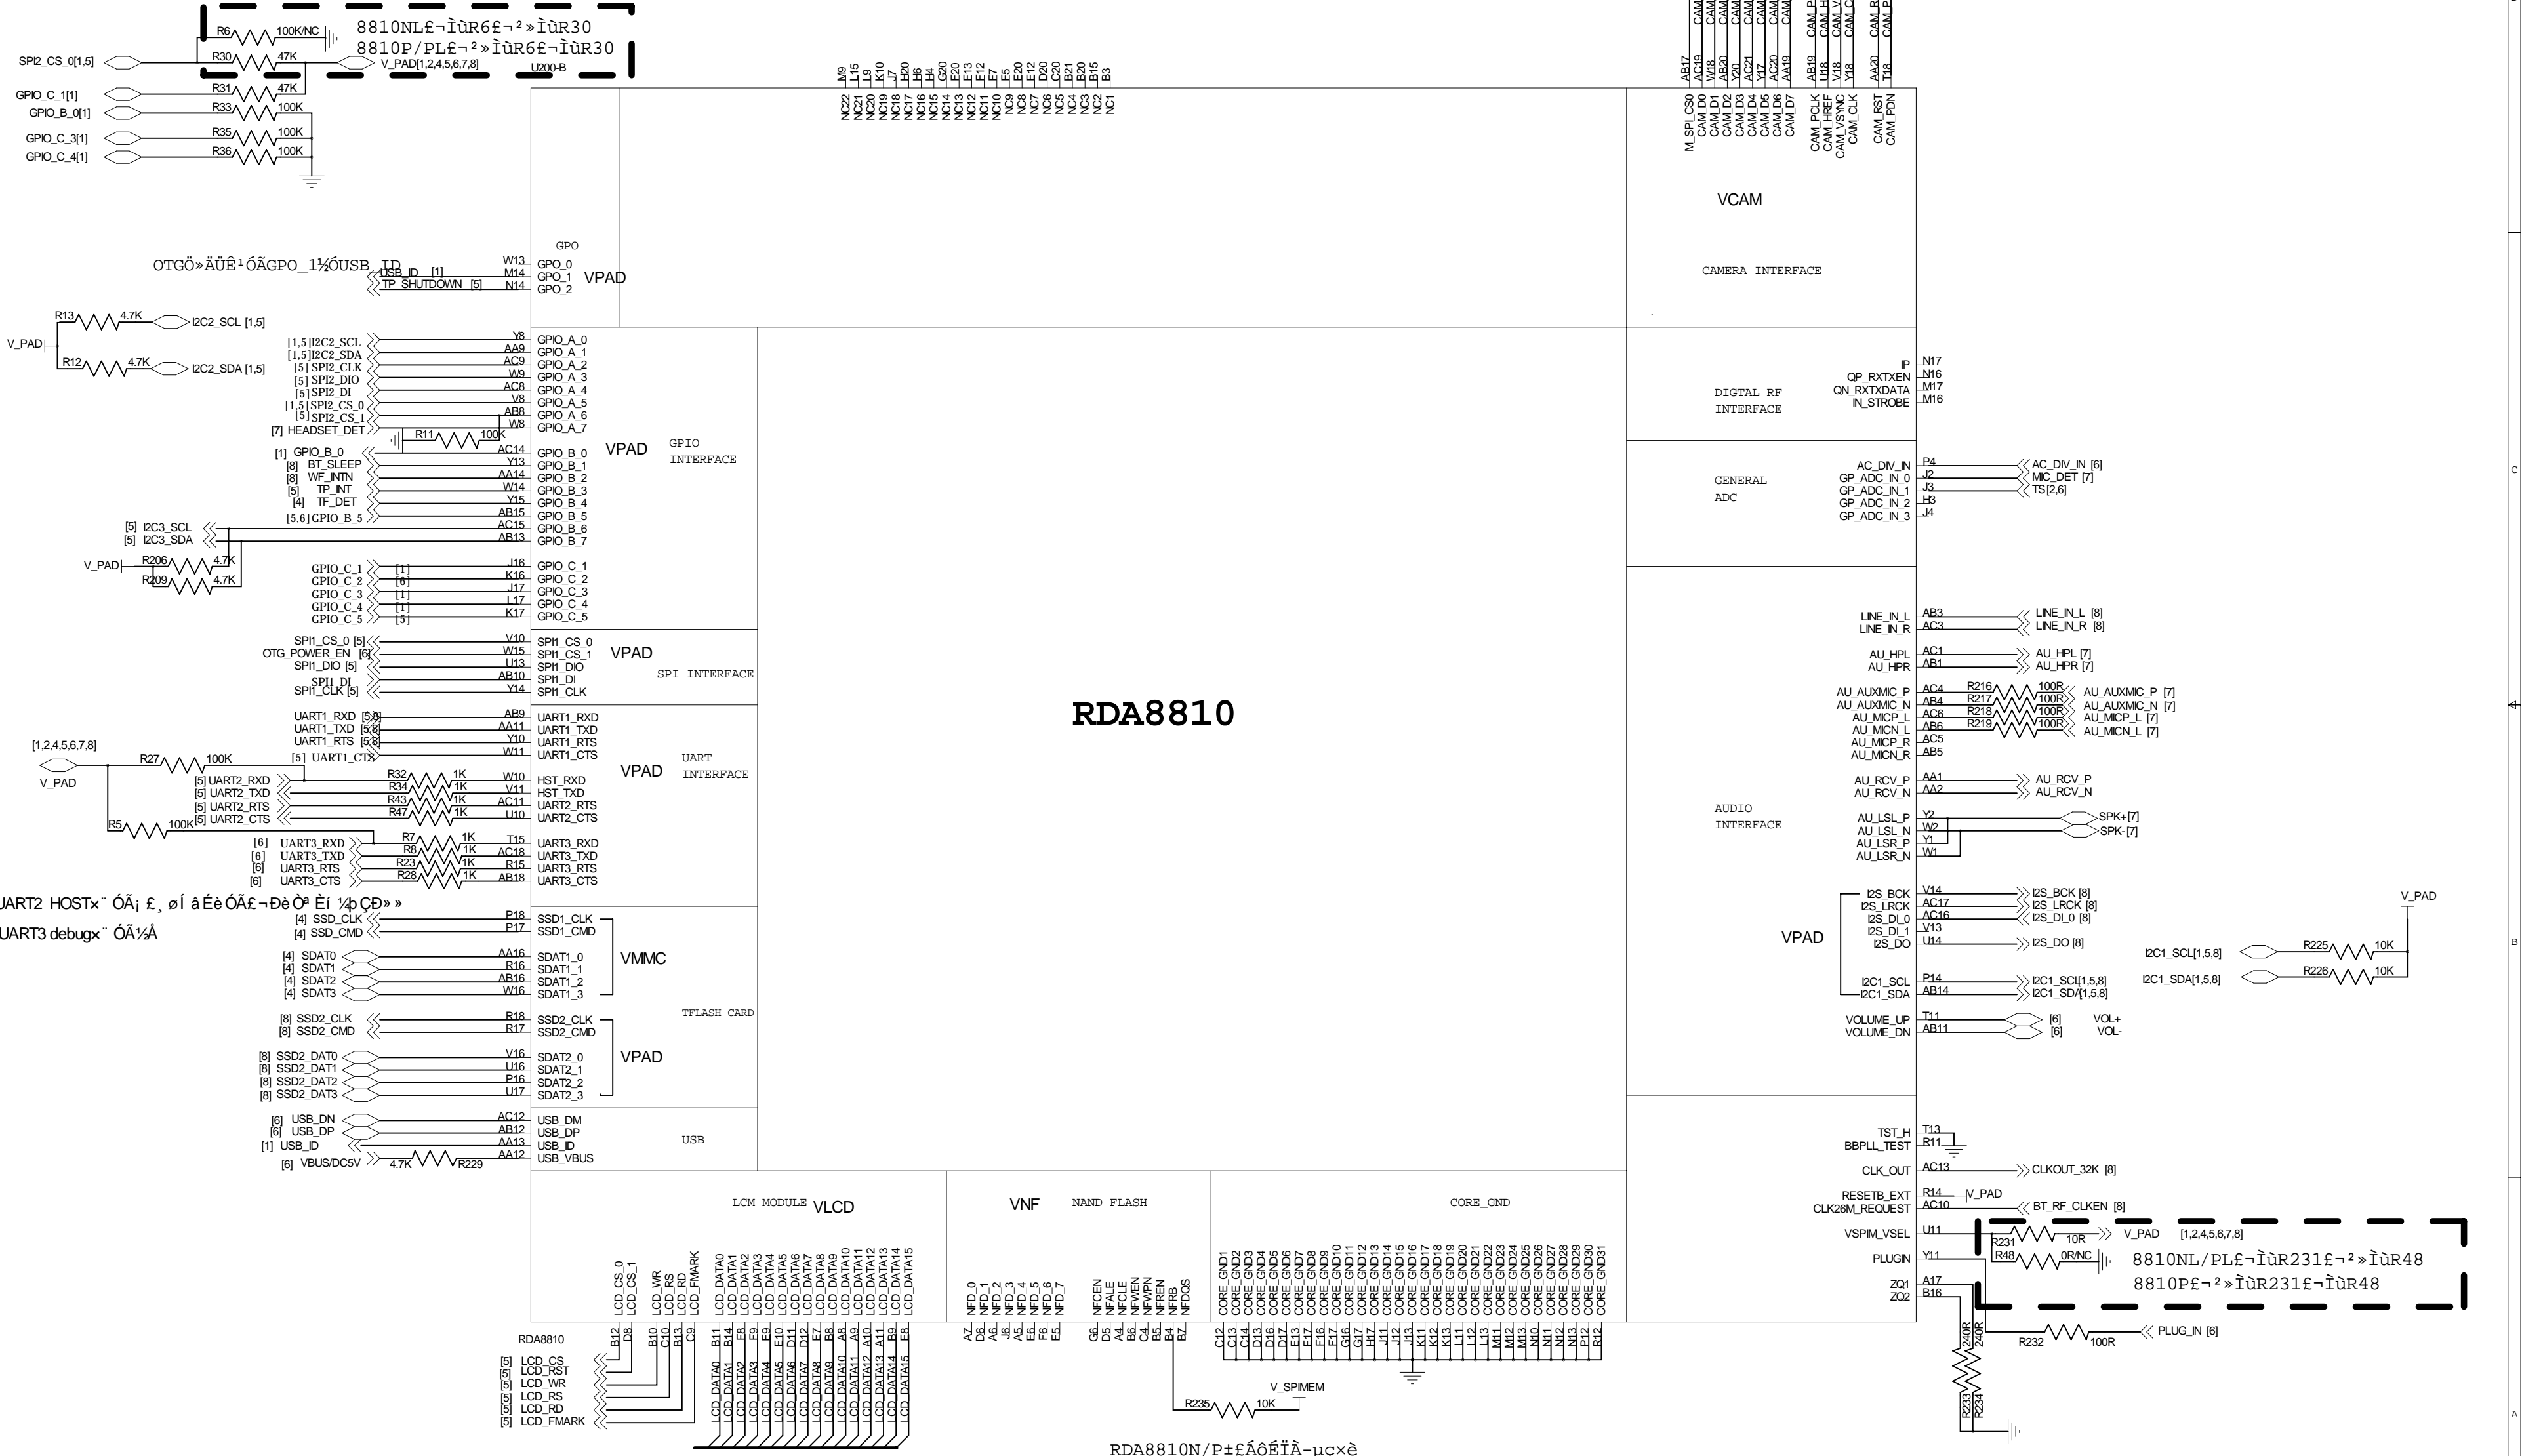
R6 100K/NC
8810NL£¬ÌùR6£¬²»ÌùR30
8810P/PL£¬²»ÌùR6£¬ÌùR30
SPI2_CS_0[1,5]
R30 47K
V_PAD[1,2,4,5,6,7,8]
U200-B
GPIO_C_1[1]
R31 47K
GPIO_B_0[1]
R33 100K
GPIO_C_3[1]
R35 100K
GPIO_C_4[1]
R36 100K

OTGÖ»ÄÜÊ¹ÓÃGPO_1½ÓUSB_ID
USB_ID [1] W13 GPO_0
TP_SHUTDOWN [5] M14 GPO_1
N14 GPO_2
GPO
VPAD

R13 4.7K I2C2_SCL [1,5]
V_PAD
R12 4.7K I2C2_SDA [1,5]

[1,5] I2C2_SCL Y8 GPIO_A_0
[1,5] I2C2_SDA AA9 GPIO_A_1
[5] SPI2_CLK AC9 GPIO_A_2
[5] SPI2_DIO W9 GPIO_A_3
[5] SPI2_DI AC8 GPIO_A_4
[1,5] SPI2_CS_0 V8 GPIO_A_5
[5] SPI2_CS_1 AB8 GPIO_A_6
[7] HEADSET_DET W8 GPIO_A_7
R11 100K
[1] GPIO_B_0 AC14 GPIO_B_0
[8] BT_SLEEP Y13 GPIO_B_1
[8] WF_INTN AA14 GPIO_B_2
[5] TP_INT W14 GPIO_B_3
[4] TF_DET Y15 GPIO_B_4
[5,6] GPIO_B_5 AB15 GPIO_B_5
[5] I2C3_SCL AC15 GPIO_B_6
[5] I2C3_SDA AB13 GPIO_B_7
VPAD
GPIO INTERFACE

V_PAD
R206 4.7K
R209 4.7K
GPIO_C_1 [1] J16 GPIO_C_1
GPIO_C_2 [6] K16 GPIO_C_2
GPIO_C_3 [1] J17 GPIO_C_3
GPIO_C_4 [1] L17 GPIO_C_4
GPIO_C_5 [5] K17 GPIO_C_5

SPI1_CS_0 [5] V10 SPI1_CS_0
OTG_POWER_EN [6] W15 SPI1_CS_1
SPI1_DIO [5] U13 SPI1_DIO
SPI1_DI AB10 SPI1_DI
SPI1_CLK [5] Y14 SPI1_CLK
VPAD
SPI INTERFACE

UART1_RXD [5,8] AB9 UART1_RXD
UART1_TXD [5,8] AA11 UART1_TXD
UART1_RTS [5,8] Y10 UART1_RTS
[1,2,4,5,6,7,8]
R27 100K
[5] UART1_CTS W11 UART1_CTS
V_PAD
[5] UART2_RXD R32 1K W10 HST_RXD
[5] UART2_TXD R34 1K V11 HST_TXD
[5] UART2_RTS R43 1K AC11 UART2_RTS
R5 100K [5] UART2_CTS R47 1K U10 UART2_CTS
VPAD
UART INTERFACE
[6] UART3_RXD R7 1K T15 UART3_RXD
[6] UART3_TXD R8 1K AC18 UART3_TXD
[6] UART3_RTS R23 1K R15 UART3_RTS
[6] UART3_CTS R28 1K AB18 UART3_CTS

UART2 HOST×¨ÓÃ¡£¸øÍâÉèÓÃ£¬ÐèÒª Éí ¼þÇÐ»»
UART3 debug×¨ÓÃ½Å

[4] SSD_CLK P18 SSD1_CLK
[4] SSD_CMD P17 SSD1_CMD
[4] SDAT0 AA16 SDAT1_0
[4] SDAT1 R16 SDAT1_1
[4] SDAT2 AB16 SDAT1_2
[4] SDAT3 W16 SDAT1_3
VMMC
TFLASH CARD
[8] SSD2_CLK R18 SSD2_CLK
[8] SSD2_CMD R17 SSD2_CMD
[8] SSD2_DAT0 V16 SDAT2_0
[8] SSD2_DAT1 U16 SDAT2_1
[8] SSD2_DAT2 P16 SDAT2_2
[8] SSD2_DAT3 U17 SDAT2_3
VPAD

[6] USB_DN AC12 USB_DM
[6] USB_DP AB12 USB_DP
[1] USB_ID AA13 USB_ID
[6] VBUS/DC5V 4.7K R229 AA12 USB_VBUS
USB

M9 L15 L9 K10 J7 H20 H6 H4 G20 F20 E13 E12 F7 F5 E20 E12 D20 C20 B21 B20 B15 B3
NC22 NC21 NC20 NC19 NC18 NC17 NC16 NC15 NC14 NC13 NC12 NC11 NC10 NC9 NC8 NC7 NC6 NC5 NC4 NC3 NC2 NC1

RDA8810

AB17 AC19 W18 AB20 Y20 AC21 Y17 AC20 AA19 AB19 U18 V18 Y18 AA20 T18
M_SPI_CS0 CAM_D0 CAM_D1 CAM_D2 CAM_D3 CAM_D4 CAM_D5 CAM_D6 CAM_D7 CAM_PCLK CAM_HREF CAM_VSYNC CAM_CLK CAM_RST CAM_PDN
VCAM
CAMERA INTERFACE

DIGTAL RF INTERFACE
IP N17
QP_RXTXEN N16
QN_RXTXDATA M17
IN_STROBE M16

GENERAL ADC
AC_DIV_IN P4 AC_DIV_IN [6]
GP_ADC_IN_0 J2 MIC_DET [7]
GP_ADC_IN_1 J3 TS[2,6]
GP_ADC_IN_2 H3
GP_ADC_IN_3 J4

LINE_IN_L AB3 LINE_IN_L [8]
LINE_IN_R AC3 LINE_IN_R [8]
AU_HPL AC1 AU_HPL [7]
AU_HPR AB1 AU_HPR [7]
AU_AUXMIC_P AC4 R216 100R AU_AUXMIC_P [7]
AU_AUXMIC_N AB4 R217 100R AU_AUXMIC_N [7]
AU_MICP_L AC6 R218 100R AU_MICP_L [7]
AU_MICN_L AB6 R219 100R AU_MICN_L [7]
AU_MICP_R AC5
AU_MICN_R AB5
AU_RCV_P AA1 AU_RCV_P
AU_RCV_N AA2 AU_RCV_N
AUDIO INTERFACE
AU_LSL_P Y2 SPK+[7]
AU_LSL_N W2 SPK-[7]
AU_LSR_P Y1
AU_LSR_N W1

I2S_BCK V14 I2S_BCK [8]
I2S_LRCK AC17 I2S_LRCK [8]
I2S_DI_0 AC16 I2S_DI_0 [8]
I2S_DI_1 V13
I2S_DO U14 I2S_DO [8]
VPAD
V_PAD
I2C1_SCL[1,5,8] R225 10K
I2C1_SDA[1,5,8] R226 10K
I2C1_SCL P14 I2C1_SCL[1,5,8]
I2C1_SDA AB14 I2C1_SDA[1,5,8]
VOLUME_UP T11 [6] VOL+
VOLUME_DN AB11 [6] VOL-

TST_H T13
BBPLL_TEST R11
CLK_OUT AC13 CLKOUT_32K [8]
RESETB_EXT R14 V_PAD
CLK26M_REQUEST AC10 BT_RF_CLKEN [8]
VSPIM_VSEL U11 R231 10R V_PAD [1,2,4,5,6,7,8]
PLUGIN Y11 R48 0R/NC
8810NL/PL£¬ÌùR231£¬²»ÌùR48
8810P£¬²»ÌùR231£¬ÌùR48
ZQ1 A17
ZQ2 B16
240R 240R
R232 100R PLUG_IN [6]
R233 R234

LCM MODULE VLCD
LCD_CS_0 LCD_CS_1 LCD_WR LCD_RS LCD_RD LCD_FMARK LCD_DATA0 LCD_DATA1 LCD_DATA2 LCD_DATA3 LCD_DATA4 LCD_DATA5 LCD_DATA6 LCD_DATA7 LCD_DATA8 LCD_DATA9 LCD_DATA10 LCD_DATA11 LCD_DATA12 LCD_DATA13 LCD_DATA14 LCD_DATA15
B12 D8 B10 C10 B13 C9 B11 B14 E8 F8 E9 F9 E10 D12 D11 E7 B8 A8 A9 A10 A11 B9 E8
RDA8810
[5] LCD_CS
[5] LCD_RST
[5] LCD_WR
[5] LCD_RS
[5] LCD_RD
[5] LCD_FMARK
LCD_DATA0 LCD_DATA1 LCD_DATA2 LCD_DATA3 LCD_DATA4 LCD_DATA5 LCD_DATA6 LCD_DATA7 LCD_DATA8 LCD_DATA9 LCD_DATA10 LCD_DATA11 LCD_DATA12 LCD_DATA13 LCD_DATA14 LCD_DATA15

VNF NAND FLASH
NFD_0 NFD_1 NFD_2 NFD_3 NFD_4 NFD_5 NFD_6 NFD_7 NFCEN NFALE NFCLE NFWEN NFWPN NFREN NFRB NFDQS
A7 D6 A6 J6 A5 E6 F6 E5 G6 D5 A4 B6 C4 B5 B4 B7
R235 10K V_SPIMEM

CORE_GND
CORE_GND1 CORE_GND2 CORE_GND3 CORE_GND4 CORE_GND5 CORE_GND6 CORE_GND7 CORE_GND8 CORE_GND9 CORE_GND10 CORE_GND11 CORE_GND12 CORE_GND13 CORE_GND14 CORE_GND15 CORE_GND16 CORE_GND17 CORE_GND18 CORE_GND19 CORE_GND20 CORE_GND21 CORE_GND22 CORE_GND23 CORE_GND24 CORE_GND25 CORE_GND26 CORE_GND27 CORE_GND28 CORE_GND29 CORE_GND30 CORE_GND31
C12 C13 C14 D13 D16 D17 E13 E17 F16 G16 G17 H17 J11 J12 J13 K11 K12 K13 L11 L12 L13 M11 M12 M13 N10 N11 N12 N13 P12 R12

RDA8810N/P±£ÁôÉÏÀ­µç×è

C
B
A